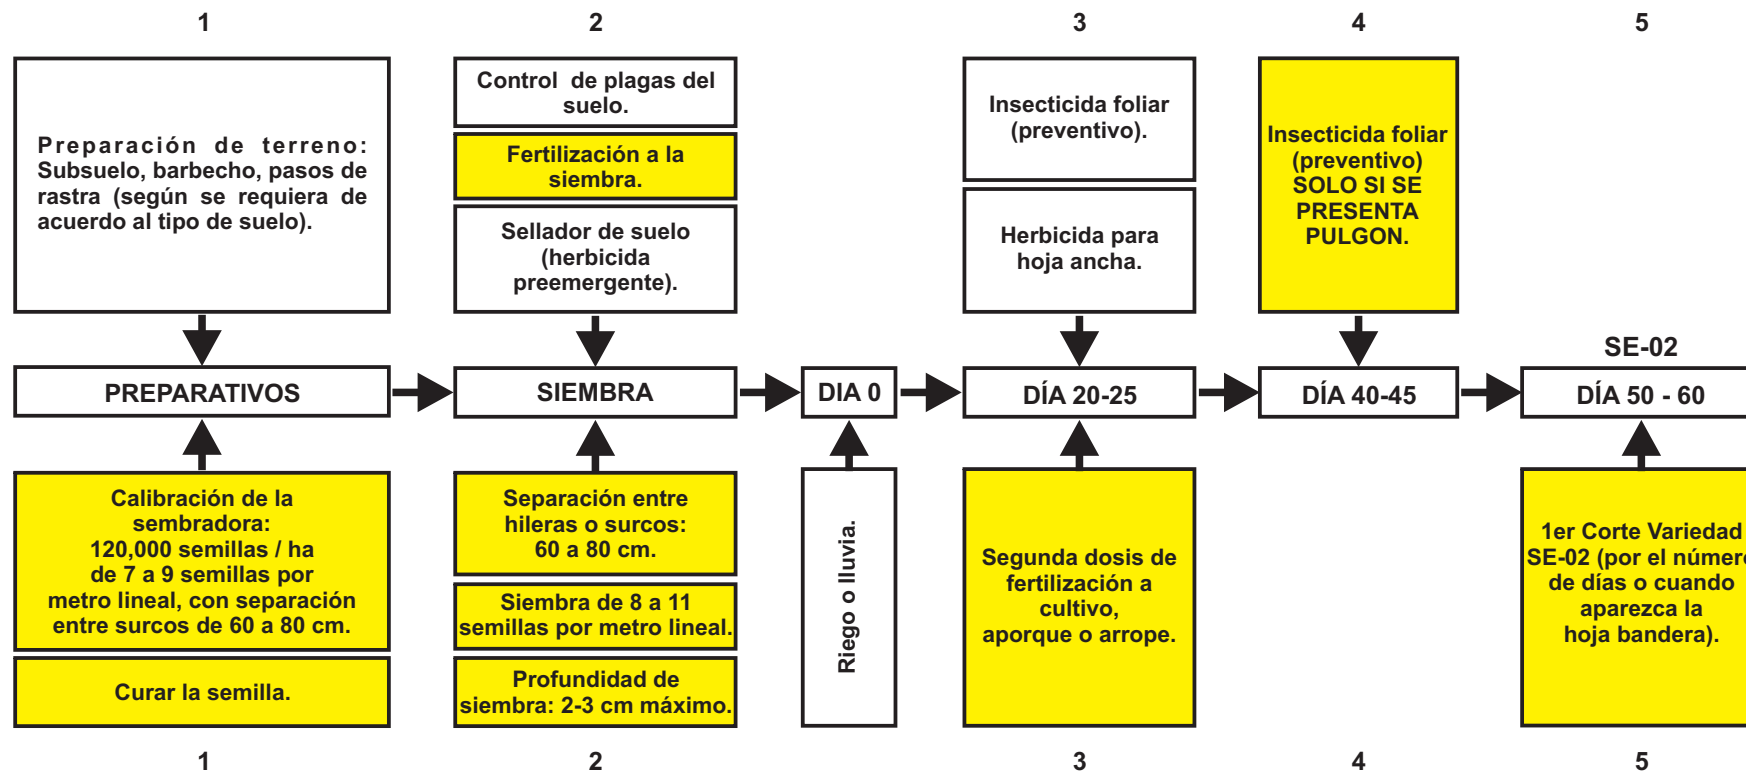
1

2

3

4

5

Preparación de terreno: Subsuelo, barbecho, pasos de rastra (según se requiera de acuerdo al tipo de suelo).

Control de plagas del suelo.

Fertilización a la siembra.

Sellador de suelo (herbicida preemergente).

Insecticida foliar (preventivo).

Herbicida para hoja ancha.

Insecticida foliar (preventivo) SOLO SI SE PRESENTA PULGON.

SE-02

PREPARATIVOS

SIEMBRA

DIA 0

DÍA 20-25

DÍA 40-45

DÍA 50 - 60

Calibración de la sembradora: 120,000 semillas / ha de 7 a 9 semillas por metro lineal, con separación entre surcos de 60 a 80 cm.

Curar la semilla.

Separación entre hileras o surcos: 60 a 80 cm.

Siembra de 8 a 11 semillas por metro lineal.

Profundidad de siembra: 2-3 cm máximo.

Riego o lluvia.

Segunda dosis de fertilización a cultivo, aporque o arrope.

1er Corte Variedad SE-02 (por el númer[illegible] de días o cuando aparezca la hoja bandera).

1

2

3

4

5